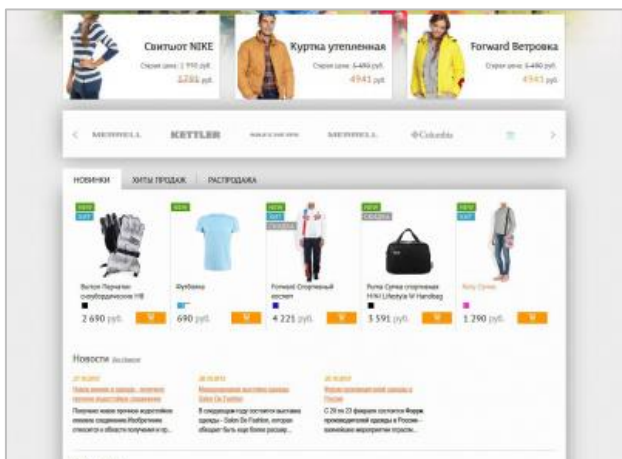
Свитшот NIKE
Старая цена: 1 990 руб.
1785 руб.

Куртка утепленная
Старая цена: 6 490 руб.
4945 руб.

Forward Ветровка
Старая цена: 6 490 руб.
4945 руб.

MERRELL KETTLER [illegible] MERRELL Columbia

НОВИНКИ ХИТЫ ПРОДАЖ РАСПРОДАЖА

NEW
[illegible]
Вилон Перчатки сноубордические HB
2 690 руб.

Футболка
690 руб.

NEW
Forward Спортивный костюм
4 221 руб.

NEW
Puma Сумка спортивная H/W Lifestyle W Handbag
3 591 руб.

NEW
Куртка Oliver
1 290 руб.

Новости Все новости

27.10.2012
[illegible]
Покупка новых прочных водостойких онлайн соединения.Изобретения относится к области получения и пр...

28.10.2012
Международная выставка одежды Salon De Fashion
В следующем году состоится выставка одежды – Salon De Fashion, которая обещает быть еще более разнооб...

22.10.2012
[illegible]
С 20 по 23 февраля состоялся Форум производителей одежды в России – важнейшее мероприятие отрасли...